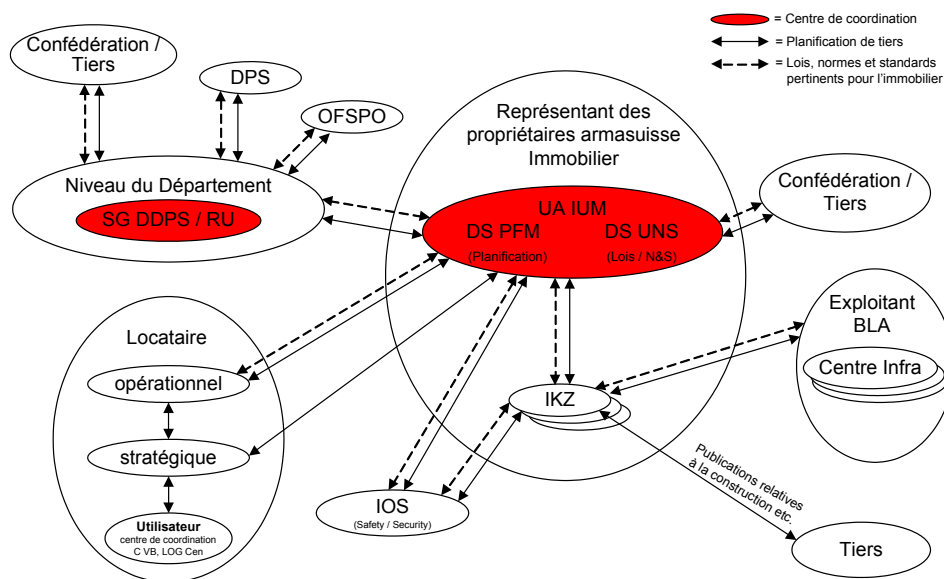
= Centre de coordination
= Planification de tiers
= Lois, normes et standards pertinents pour l'immobilier

Confédération / Tiers

DPS

OFSPO

Niveau du Département

SG DDPS / RU

Représentant des propriétaires armasuisse Immobilier

UA IUM

DS PFM

(Planification)

DS UNS

(Lois / N&S)

Confédération / Tiers

Exploitant BLA

Centre Infra

Locataire

opérationnel

stratégique

Utilisateur
centre de coordination
C VB, LOG Cen

IKZ

IOS
(Safety / Security)

Publications relatives à la construction etc.

Tiers